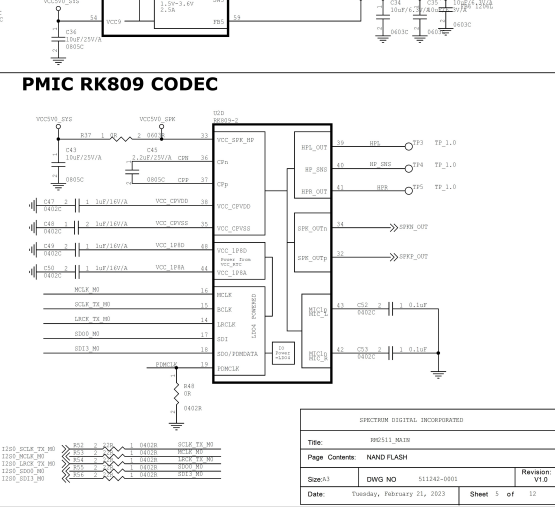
VCC5V0_SYS
54
VCC9
1.5V-3.6V
2.5A
FB5
53
C34
10uF/25V/A
0805C
C34
10uF/6.3V/A
0603C
C35
0603C
0603C

PMIC RK809 CODEC

VCC5V0_SYS
VCC5V0_SPK
U2D
RK809-2
R37 1 0R 2 0603C
33 VCC_SPK_HP
C43
10uF/25V/A
0805C
C45
2.2uF/25V/A
CPN 36 CPn
CPP 37 CPp
0805C
C47 2 1 1uF/16V/A VCC_CPVDD 38 VCC_CPVDD
0402C
C48 1 2 1uF/16V/A VCC_CPVSS 35 VCC_CPVSS
0402C
C49 2 1 1uF/16V/A VCC_1P8D 48 VCC_1P8D
0402C
Power from VCC_RTC
C50 2 1 1uF/16V/A VCC_1P8A 44 VCC_1P8A
0402C
MCLK_M0 16 MCLK
SCLK_TX_M0 15 BCLK
LRCK_TX_M0 14 LRCLK
SDO0_M0 17 SDI
SDI3_M0 18 SDO/PDMDATA
PDMCLK 19 PDMCLK
LDO4 POWERED
IO Power LDO4
R43
0R
0402R
HPL_OUT 39 HPL TP3 TP_1.0
HP_SNS 40 HP_SNS TP4 TP_1.0
HPR_OUT 41 HPR TP5 TP_1.0
SPK_OUTn 34 SPKN_OUT
SPK_OUTp 32 SPKP_OUT
MIC1N MIC_L 43 C52 2 1 0.1uF 0402C
MIC1P MIC_R 42 C53 2 1 0.1uF 0402C

I2S0_SCLK_TX_M0 RS2 2 22R 1 0402R SCLK_TX_M0
I2S0_MCLK_M0 RS3 2 22R 1 0402R MCLK_M0
I2S0_LRCK_TX_M0 RS4 2 22R 1 0402R LRCK_TX_M0
I2S0_SDO0_M0 RS5 2 22R 1 0402R SDO0_M0
I2S0_SDI3_M0 RS6 2 22R 1 0402R SDI3_M0

SPECTRUM DIGITAL INCORPORATED
Title: RM2511_MAIN
Page Contents: NAND FLASH
Size: A3 DWG NO 511242-0001 Revision: V1.0
Date: Tuesday, February 21, 2023 Sheet 5 of 12